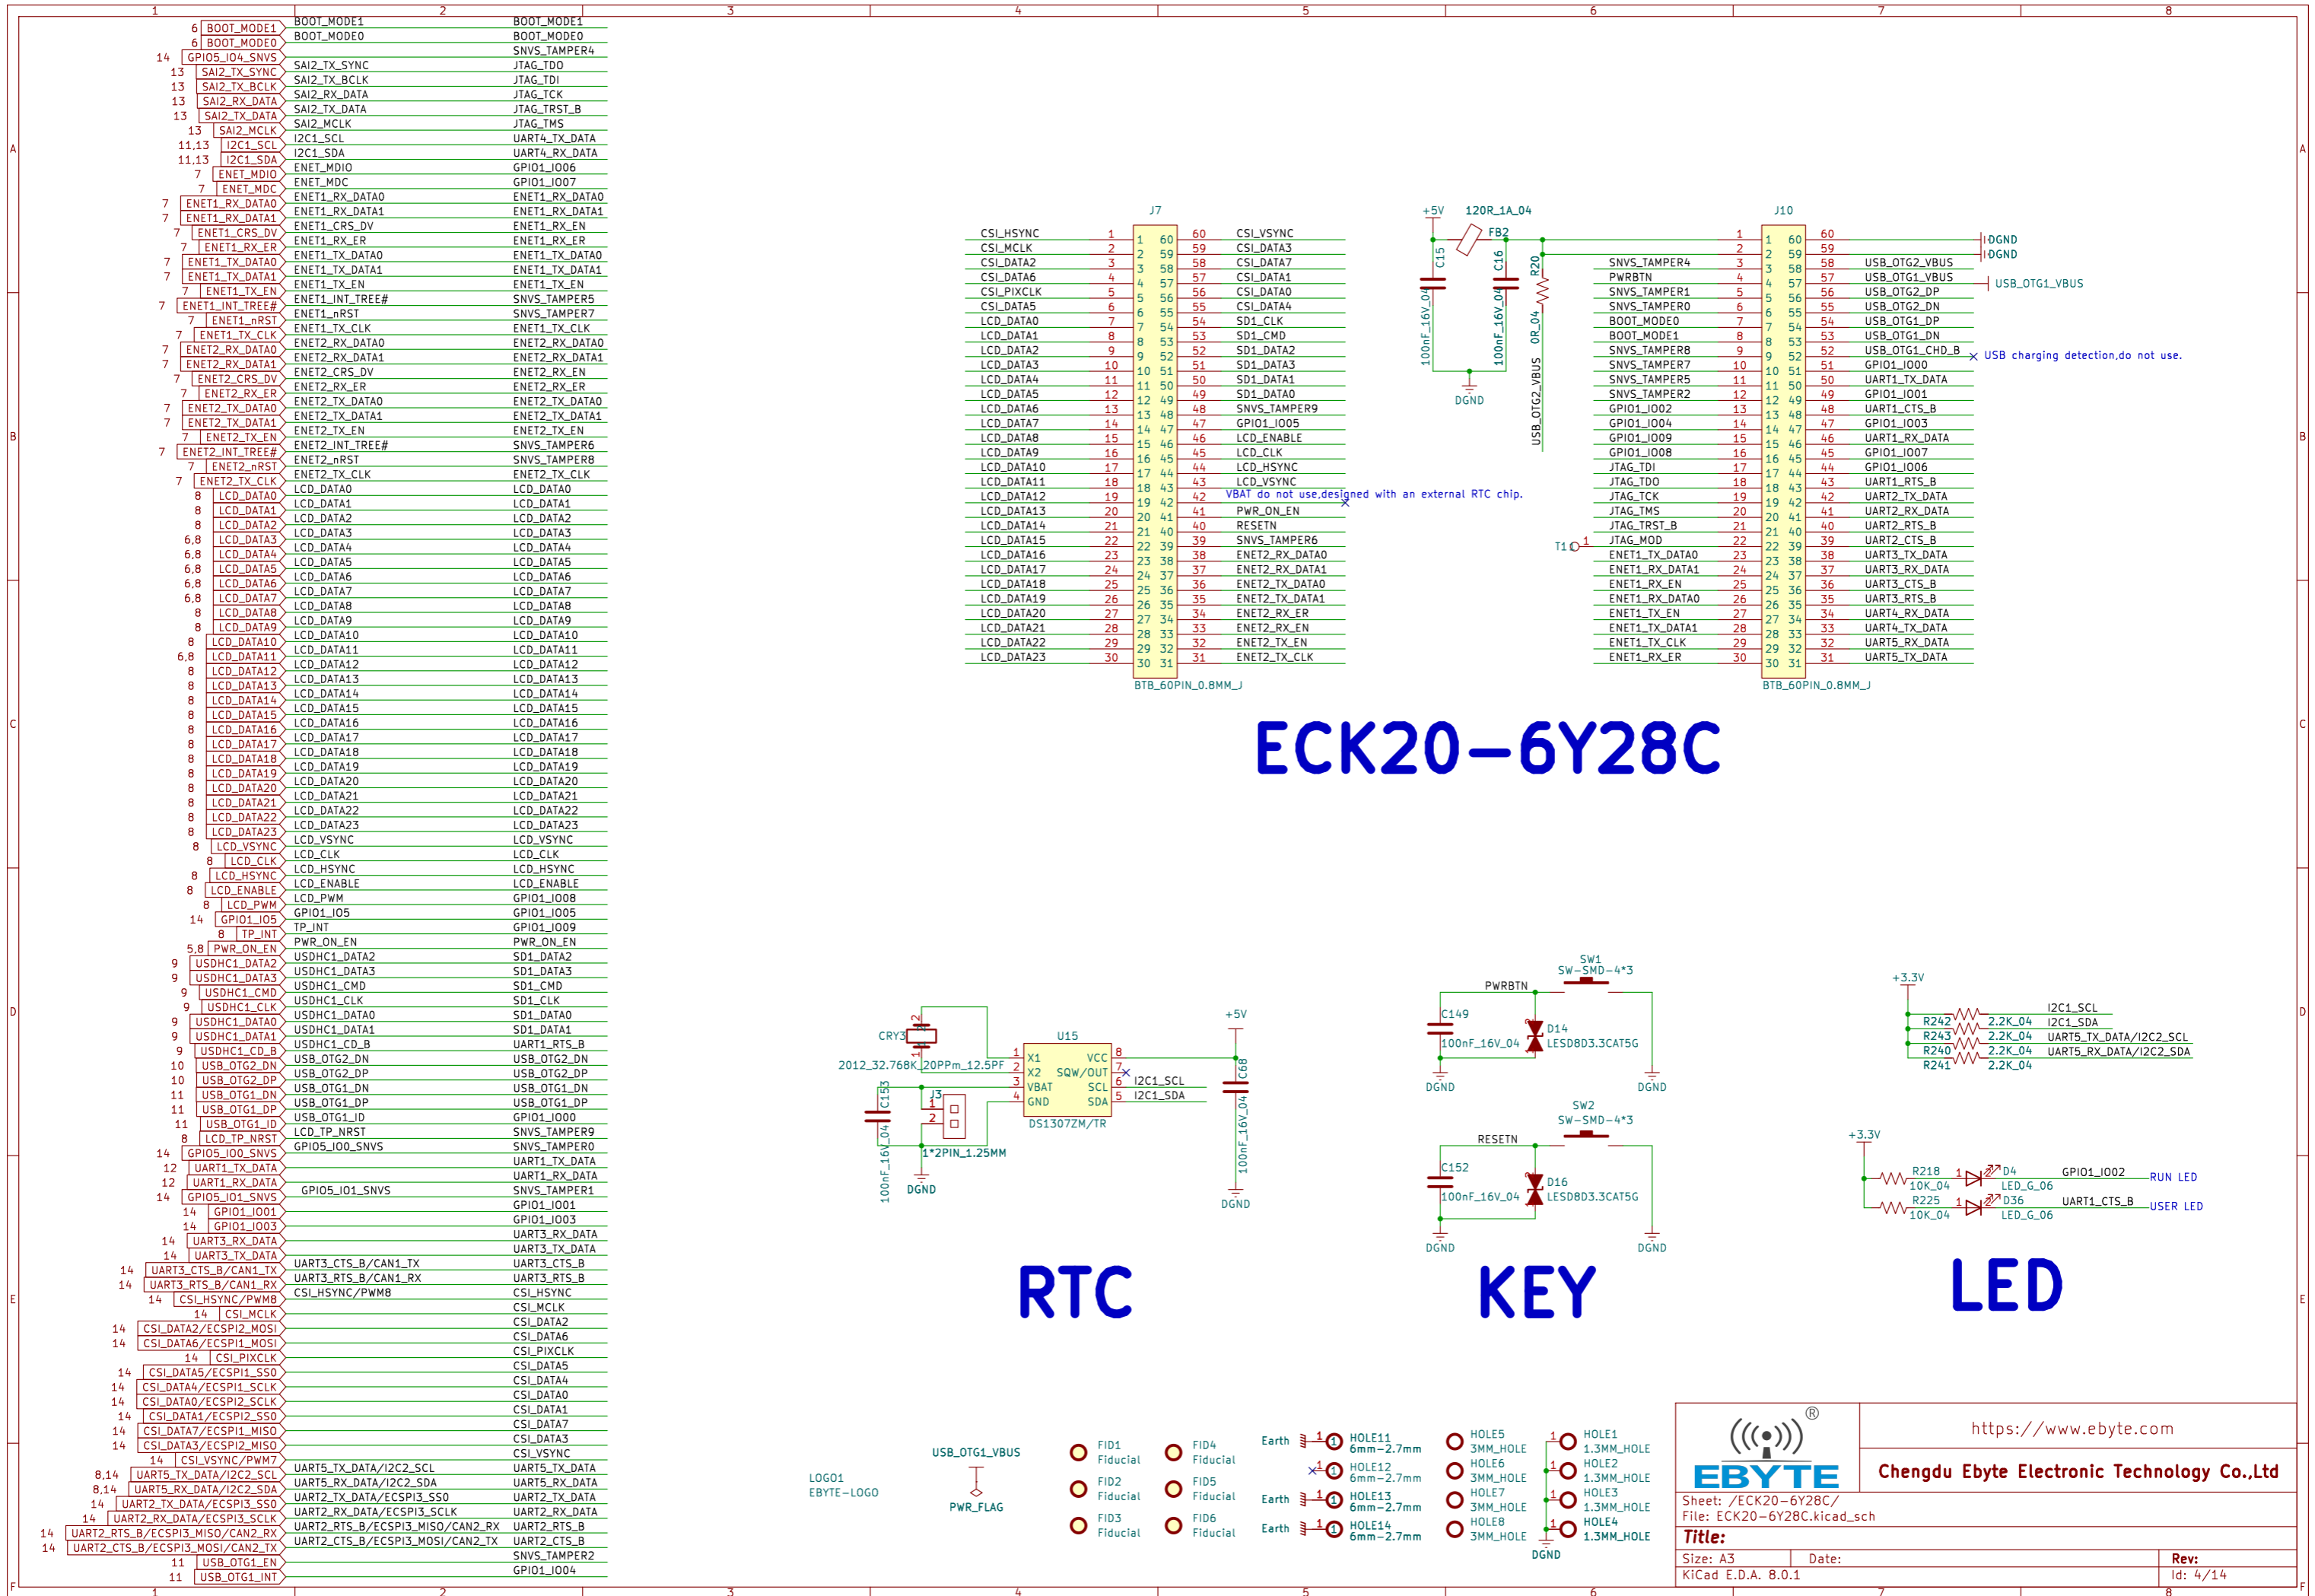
1 2 3 4 5 6 7 8

A B C D E F

6 BOOT_MODE1 BOOT_MODE1 BOOT_MODE1
6 BOOT_MODE0 BOOT_MODE0 BOOT_MODE0
14 GPIO5_IO4_SNVS SNVS_TAMPER4
13 SAI2_TX_SYNC SAI2_TX_SYNC JTAG_TDO
13 SAI2_TX_BCLK SAI2_TX_BCLK JTAG_TDI
13 SAI2_RX_DATA SAI2_RX_DATA JTAG_TCK
13 SAI2_TX_DATA SAI2_TX_DATA JTAG_TRST_B
13 SAI2_MCLK SAI2_MCLK JTAG_TMS
11,13 I2C1_SCL I2C1_SCL UART4_TX_DATA
11,13 I2C1_SDA I2C1_SDA UART4_RX_DATA
7 ENET_MDIO ENET_MDIO GPIO1_IO06
7 ENET_MDC ENET_MDC GPIO1_IO07
7 ENET1_RX_DATA0 ENET1_RX_DATA0 ENET1_RX_DATA0
7 ENET1_RX_DATA1 ENET1_RX_DATA1 ENET1_RX_DATA1
7 ENET1_CRS_DV ENET1_CRS_DV ENET1_RX_EN
7 ENET1_RX_ER ENET1_RX_ER ENET1_RX_ER
7 ENET1_TX_DATA0 ENET1_TX_DATA0 ENET1_TX_DATA0
7 ENET1_TX_DATA1 ENET1_TX_DATA1 ENET1_TX_DATA1
7 ENET1_TX_EN ENET1_TX_EN ENET1_TX_EN
7 ENET1_INT_TREE# ENET1_INT_TREE# SNVS_TAMPER5
7 ENET1_nRST ENET1_nRST SNVS_TAMPER7
7 ENET1_TX_CLK ENET1_TX_CLK ENET1_TX_CLK
7 ENET2_RX_DATA0 ENET2_RX_DATA0 ENET2_RX_DATA0
7 ENET2_RX_DATA1 ENET2_RX_DATA1 ENET2_RX_DATA1
7 ENET2_CRS_DV ENET2_CRS_DV ENET2_RX_EN
7 ENET2_RX_ER ENET2_RX_ER ENET2_RX_ER
7 ENET2_TX_DATA0 ENET2_TX_DATA0 ENET2_TX_DATA0
7 ENET2_TX_DATA1 ENET2_TX_DATA1 ENET2_TX_DATA1
7 ENET2_TX_EN ENET2_TX_EN ENET2_TX_EN
7 ENET2_INT_TREE# ENET2_INT_TREE# SNVS_TAMPER6
7 ENET2_nRST ENET2_nRST SNVS_TAMPER8
7 ENET2_TX_CLK ENET2_TX_CLK ENET2_TX_CLK
8 LCD_DATA0 LCD_DATA0 LCD_DATA0
8 LCD_DATA1 LCD_DATA1 LCD_DATA1
8 LCD_DATA2 LCD_DATA2 LCD_DATA2
6,8 LCD_DATA3 LCD_DATA3 LCD_DATA3
6,8 LCD_DATA4 LCD_DATA4 LCD_DATA4
6,8 LCD_DATA5 LCD_DATA5 LCD_DATA5
6,8 LCD_DATA6 LCD_DATA6 LCD_DATA6
6,8 LCD_DATA7 LCD_DATA7 LCD_DATA7
8 LCD_DATA8 LCD_DATA8 LCD_DATA8
8 LCD_DATA9 LCD_DATA9 LCD_DATA9
8 LCD_DATA10 LCD_DATA10 LCD_DATA10
6,8 LCD_DATA11 LCD_DATA11 LCD_DATA11
8 LCD_DATA12 LCD_DATA12 LCD_DATA12
8 LCD_DATA13 LCD_DATA13 LCD_DATA13
8 LCD_DATA14 LCD_DATA14 LCD_DATA14
8 LCD_DATA15 LCD_DATA15 LCD_DATA15
8 LCD_DATA16 LCD_DATA16 LCD_DATA16
8 LCD_DATA17 LCD_DATA17 LCD_DATA17
8 LCD_DATA18 LCD_DATA18 LCD_DATA18
8 LCD_DATA19 LCD_DATA19 LCD_DATA19
8 LCD_DATA20 LCD_DATA20 LCD_DATA20
8 LCD_DATA21 LCD_DATA21 LCD_DATA21
8 LCD_DATA22 LCD_DATA22 LCD_DATA22
8 LCD_DATA23 LCD_DATA23 LCD_DATA23
8 LCD_VSYNC LCD_VSYNC LCD_VSYNC
8 LCD_CLK LCD_CLK LCD_CLK
8 LCD_HSYNC LCD_HSYNC LCD_HSYNC
8 LCD_ENABLE LCD_ENABLE LCD_ENABLE
8 LCD_PWM LCD_PWM GPIO1_IO08
14 GPIO1_IO5 GPIO1_IO5 GPIO1_IO05
8 TP_INT TP_INT GPIO1_IO09
5,8 PWR_ON_EN PWR_ON_EN PWR_ON_EN
9 USDHC1_DATA2 USDHC1_DATA2 SD1_DATA2
9 USDHC1_DATA3 USDHC1_DATA3 SD1_DATA3
9 USDHC1_CMD USDHC1_CMD SD1_CMD
9 USDHC1_CLK USDHC1_CLK SD1_CLK
9 USDHC1_DATA0 USDHC1_DATA0 SD1_DATA0
9 USDHC1_DATA1 USDHC1_DATA1 SD1_DATA1
9 USDHC1_CD_B USDHC1_CD_B UART1_RTS_B
10 USB_OTG2_DN USB_OTG2_DN USB_OTG2_DN
10 USB_OTG2_DP USB_OTG2_DP USB_OTG2_DP
11 USB_OTG1_DN USB_OTG1_DN USB_OTG1_DN
11 USB_OTG1_DP USB_OTG1_DP USB_OTG1_DP
11 USB_OTG1_ID USB_OTG1_ID GPIO1_IO00
8 LCD_TP_NRST LCD_TP_NRST SNVS_TAMPER9
14 GPIO5_IO0_SNVS GPIO5_IO0_SNVS SNVS_TAMPER0
12 UART1_TX_DATA UART1_TX_DATA
12 UART1_RX_DATA UART1_RX_DATA
14 GPIO5_IO1_SNVS GPIO5_IO1_SNVS SNVS_TAMPER1
14 GPIO1_IO01 GPIO1_IO01
14 GPIO1_IO03 GPIO1_IO03
14 UART3_RX_DATA UART3_RX_DATA
14 UART3_TX_DATA UART3_TX_DATA
14 UART3_CTS_B/CAN1_TX UART3_CTS_B/CAN1_TX UART3_CTS_B
14 UART3_RTS_B/CAN1_RX UART3_RTS_B/CAN1_RX UART3_RTS_B
14 CSI_HSYNC/PWM8 CSI_HSYNC/PWM8 CSI_HSYNC
14 CSI_MCLK CSI_MCLK
14 CSI_DATA2/ECSPI2_MOSI CSI_DATA2
14 CSI_DATA6/ECSPI1_MOSI CSI_DATA6
14 CSI_PIXCLK CSI_PIXCLK
14 CSI_DATA5/ECSPI1_SS0 CSI_DATA5
14 CSI_DATA4/ECSPI1_SCLK CSI_DATA4
14 CSI_DATA0/ECSPI2_SCLK CSI_DATA0
14 CSI_DATA1/ECSPI2_SS0 CSI_DATA1
14 CSI_DATA7/ECSPI1_MISO CSI_DATA7
14 CSI_DATA3/ECSPI2_MISO CSI_DATA3
14 CSI_VSYNC/PWM7 CSI_VSYNC
8,14 UART5_TX_DATA/I2C2_SCL UART5_TX_DATA/I2C2_SCL UART5_TX_DATA
8,14 UART5_RX_DATA/I2C2_SDA UART5_RX_DATA/I2C2_SDA UART5_RX_DATA
14 UART2_TX_DATA/ECSPI3_SS0 UART2_TX_DATA/ECSPI3_SS0 UART2_TX_DATA
14 UART2_RX_DATA/ECSPI3_SCLK UART2_RX_DATA/ECSPI3_SCLK UART2_RX_DATA
14 UART2_RTS_B/ECSPI3_MISO/CAN2_RX UART2_RTS_B/ECSPI3_MISO/CAN2_RX UART2_RTS_B
14 UART2_CTS_B/ECSPI3_MOSI/CAN2_TX UART2_CTS_B/ECSPI3_MOSI/CAN2_TX UART2_CTS_B
11 USB_OTG1_EN SNVS_TAMPER2
11 USB_OTG1_INT GPIO1_IO04

J7
| | | | |
|---|---|---|---|
| CSI_HSYNC 1 | 1 60 | 60 CSI_VSYNC |
| CSI_MCLK 2 | 2 59 | 59 CSI_DATA3 |
| CSI_DATA2 3 | 3 58 | 58 CSI_DATA7 |
| CSI_DATA6 4 | 4 57 | 57 CSI_DATA1 |
| CSI_PIXCLK 5 | 5 56 | 56 CSI_DATA0 |
| CSI_DATA5 6 | 6 55 | 55 CSI_DATA4 |
| LCD_DATA0 7 | 7 54 | 54 SD1_CLK |
| LCD_DATA1 8 | 8 53 | 53 SD1_CMD |
| LCD_DATA2 9 | 9 52 | 52 SD1_DATA2 |
| LCD_DATA3 10 | 10 51 | 51 SD1_DATA3 |
| LCD_DATA4 11 | 11 50 | 50 SD1_DATA1 |
| LCD_DATA5 12 | 12 49 | 49 SD1_DATA0 |
| LCD_DATA6 13 | 13 48 | 48 SNVS_TAMPER9 |
| LCD_DATA7 14 | 14 47 | 47 GPIO1_IO05 |
| LCD_DATA8 15 | 15 46 | 46 LCD_ENABLE |
| LCD_DATA9 16 | 16 45 | 45 LCD_CLK |
| LCD_DATA10 17 | 17 44 | 44 LCD_HSYNC |
| LCD_DATA11 18 | 18 43 | 43 LCD_VSYNC |
| LCD_DATA12 19 | 19 42 | 42 |
| LCD_DATA13 20 | 20 41 | 41 PWR_ON_EN |
| LCD_DATA14 21 | 21 40 | 40 RESETN |
| LCD_DATA15 22 | 22 39 | 39 SNVS_TAMPER6 |
| LCD_DATA16 23 | 23 38 | 38 ENET2_RX_DATA0 |
| LCD_DATA17 24 | 24 37 | 37 ENET2_RX_DATA1 |
| LCD_DATA18 25 | 25 36 | 36 ENET2_TX_DATA0 |
| LCD_DATA19 26 | 26 35 | 35 ENET2_TX_DATA1 |
| LCD_DATA20 27 | 27 34 | 34 ENET2_RX_ER |
| LCD_DATA21 28 | 28 33 | 33 ENET2_RX_EN |
| LCD_DATA22 29 | 29 32 | 32 ENET2_TX_EN |
| LCD_DATA23 30 | 30 31 | 31 ENET2_TX_CLK |
BTB_60PIN_0.8MM_J

VBAT do not use,designed with an external RTC chip.

+5V 120R_1A_04 FB2 C15 100nF_16V_04 C16 100nF_16V_04 R20 0R_04 USB_OTG2_VBUS DGND

J10
| | | | |
|---|---|---|---|
| 1 | 1 60 | 60 DGND |
| 2 | 2 59 | 59 DGND |
| SNVS_TAMPER4 3 | 3 58 | 58 USB_OTG2_VBUS |
| PWRBTN 4 | 4 57 | 57 USB_OTG1_VBUS |
| SNVS_TAMPER1 5 | 5 56 | 56 USB_OTG2_DP |
| SNVS_TAMPER0 6 | 6 55 | 55 USB_OTG2_DN |
| BOOT_MODE0 7 | 7 54 | 54 USB_OTG1_DP |
| BOOT_MODE1 8 | 8 53 | 53 USB_OTG1_DN |
| SNVS_TAMPER8 9 | 9 52 | 52 USB_OTG1_CHD_B |
| SNVS_TAMPER7 10 | 10 51 | 51 GPIO1_IO00 |
| SNVS_TAMPER5 11 | 11 50 | 50 UART1_TX_DATA |
| SNVS_TAMPER2 12 | 12 49 | 49 GPIO1_IO01 |
| GPIO1_IO02 13 | 13 48 | 48 UART1_CTS_B |
| GPIO1_IO04 14 | 14 47 | 47 GPIO1_IO03 |
| GPIO1_IO09 15 | 15 46 | 46 UART1_RX_DATA |
| GPIO1_IO08 16 | 16 45 | 45 GPIO1_IO07 |
| JTAG_TDI 17 | 17 44 | 44 GPIO1_IO06 |
| JTAG_TDO 18 | 18 43 | 43 UART1_RTS_B |
| JTAG_TCK 19 | 19 42 | 42 UART2_TX_DATA |
| JTAG_TMS 20 | 20 41 | 41 UART2_RX_DATA |
| JTAG_TRST_B 21 | 21 40 | 40 UART2_RTS_B |
| JTAG_MOD 22 | 22 39 | 39 UART2_CTS_B |
| ENET1_TX_DATA0 23 | 23 38 | 38 UART3_TX_DATA |
| ENET1_RX_DATA1 24 | 24 37 | 37 UART3_RX_DATA |
| ENET1_RX_EN 25 | 25 36 | 36 UART3_CTS_B |
| ENET1_RX_DATA0 26 | 26 35 | 35 UART3_RTS_B |
| ENET1_TX_EN 27 | 27 34 | 34 UART4_RX_DATA |
| ENET1_TX_DATA1 28 | 28 33 | 33 UART4_TX_DATA |
| ENET1_TX_CLK 29 | 29 32 | 32 UART5_RX_DATA |
| ENET1_RX_ER 30 | 30 31 | 31 UART5_TX_DATA |
BTB_60PIN_0.8MM_J

USB_OTG1_VBUS
USB charging detection,do not use.
T1 1

ECK20-6Y28C

CRY3 2 1 2012_32.768K_20PPm_12.5PF C153 100nF_16V_04 DGND J3 1 2 1*2PIN_1.25MM
U15 1 X1 2 X2 3 VBAT 4 GND VCC 8 SQW/OUT 7 SCL 6 SDA 5 DS1307ZM/TR
I2C1_SCL I2C1_SDA +5V C68 100nF_16V_04 DGND

RTC

SW1 SW-SMD-4*3 PWRBTN C149 100nF_16V_04 D14 LESD8D3.3CAT5G DGND DGND
SW2 SW-SMD-4*3 RESETN C152 100nF_16V_04 D16 LESD8D3.3CAT5G DGND DGND

KEY

+3.3V R242 2.2K_04 I2C1_SCL I2C1_SDA R243 2.2K_04 UART5_TX_DATA/I2C2_SCL R240 2.2K_04 UART5_RX_DATA/I2C2_SDA R241 2.2K_04
+3.3V R218 10K_04 1 D4 LED_G_06 GPIO1_IO02 RUN LED
R225 10K_04 1 D36 LED_G_06 UART1_CTS_B USER LED

LED

LOGO1 EBYTE-LOGO
USB_OTG1_VBUS PWR_FLAG
FID1 Fiducial FID4 Fiducial
FID2 Fiducial FID5 Fiducial
FID3 Fiducial FID6 Fiducial
Earth 1 HOLE11 6mm-2.7mm
1 HOLE12 6mm-2.7mm
Earth 1 HOLE13 6mm-2.7mm
Earth 1 HOLE14 6mm-2.7mm
HOLE5 3MM_HOLE HOLE6 3MM_HOLE HOLE7 3MM_HOLE HOLE8 3MM_HOLE
1 HOLE1 1.3MM_HOLE 1 HOLE2 1.3MM_HOLE 1 HOLE3 1.3MM_HOLE 1 HOLE4 1.3MM_HOLE
DGND

®
EBYTE
https://www.ebyte.com
Chengdu Ebyte Electronic Technology Co.,Ltd
Sheet: /ECK20-6Y28C/
File: ECK20-6Y28C.kicad_sch
Title:
Size: A3 Date: Rev:
KiCad E.D.A. 8.0.1 Id: 4/14